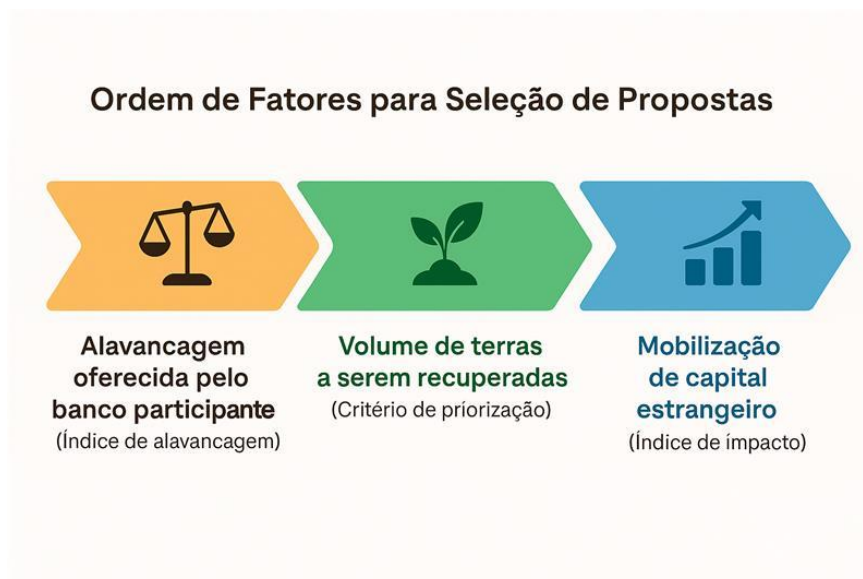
Ordem de Fatores para Seleção de Propostas

Alavancagem oferecida pelo banco participante
(Índice de alavancagem)

Volume de terras a serem recuperadas
(Critério de priorização)

Mobilização de capital estrangeiro
(Índice de impacto)